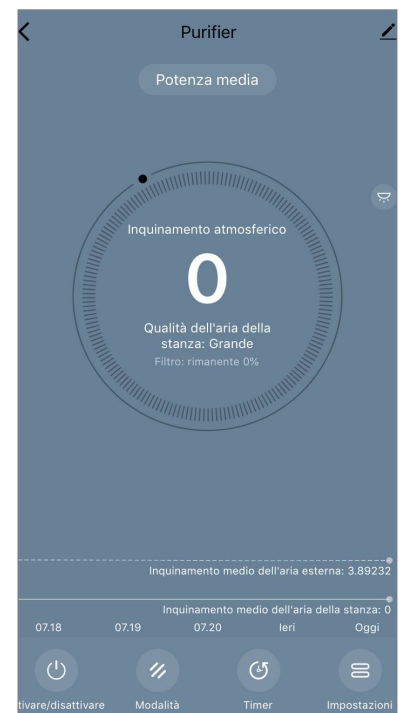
Purifier

Potenza media

Inquinamento atmosferico

0

Qualità dell'aria della stanza: Grande

Filtro: rimanente 0%

Inquinamento medio dell'aria esterna: 3.89232

Inquinamento medio dell'aria della stanza: 0

07.18 07.19 07.20 Ieri Oggi

tivare/disattivare Modalità Timer Impostazioni